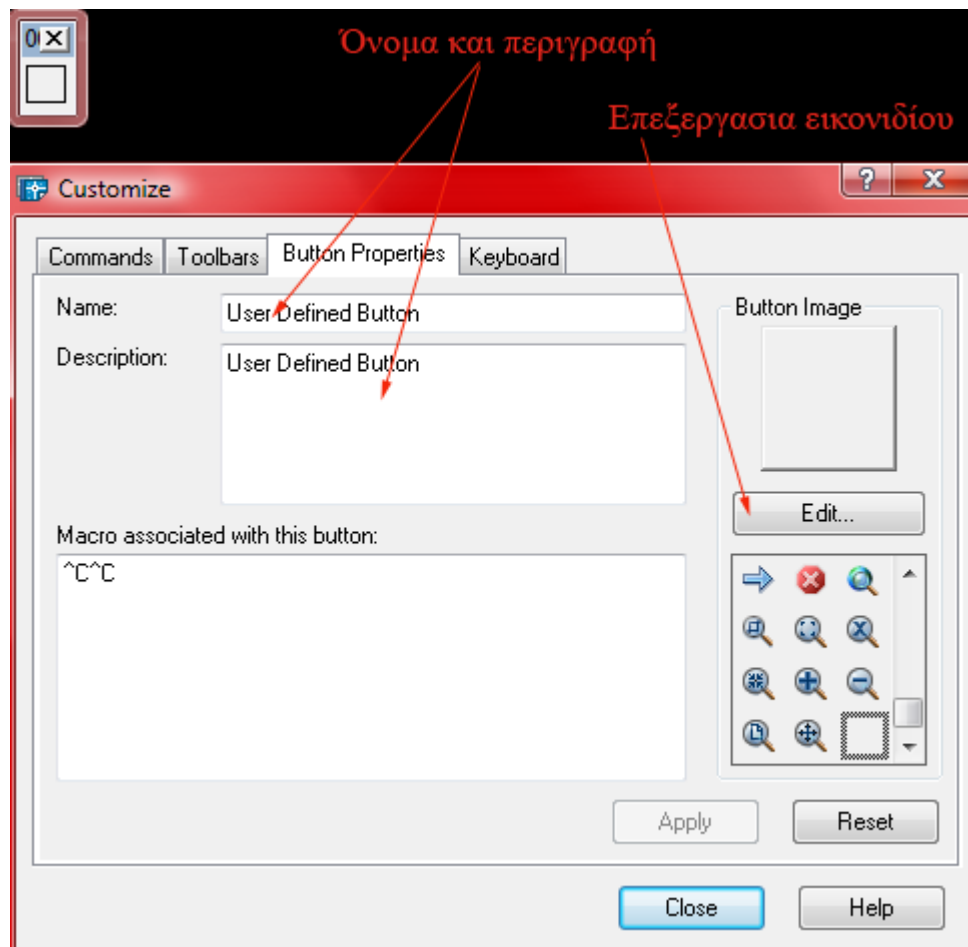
Όνομα και περιγραφή

Επεξεργασια εικονιδίου

Customize

?

X

Commands | Toolbars | Button Properties | Keyboard

Name: User Defined Button

Description: User Defined Button

Button Image

Edit...

Macro associated with this button:

^C^C

Apply

Reset

Close

Help